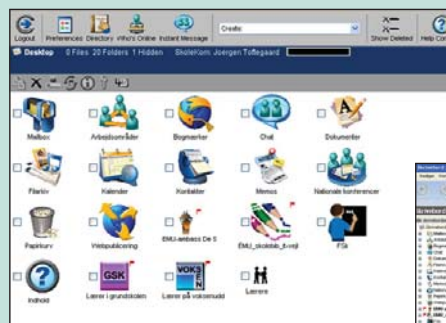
Logout Preferences Directory Who's Online Instant Message Create Show Deleted Help Co

Desktop 0 Files 20 Folders 1 Hidden SkoleKom: Joergen Toftegaard

Mailbox
Arbejdsområder
Bogmærker
Chat
Dokumenter
Filarkiv
Kalender
Kontakter
Memos
Nationale konferencer
Papirkurv
Webpublicering
EMU-ambass De 5
EMU_skoletab_ti-vejl
FSk
Indhold
GSK
Lærer i grundskolen
VOKSEN
Lærer på voksenuddd
Lærere